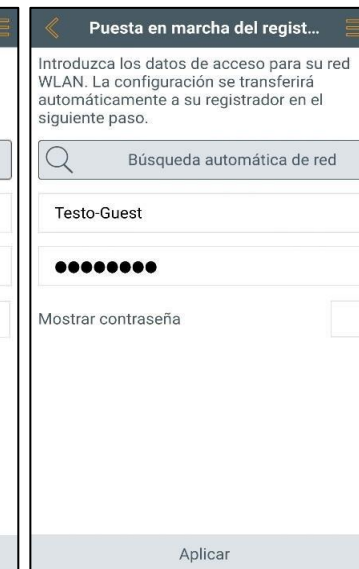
Puesta en marcha del regist...

Introduzca los datos de acceso para su red WLAN. La configuración se transferirá automáticamente a su registrador en el siguiente paso.

Búsqueda automática de red

Testo-Guest

••••••••

Mostrar contraseña

Aplicar